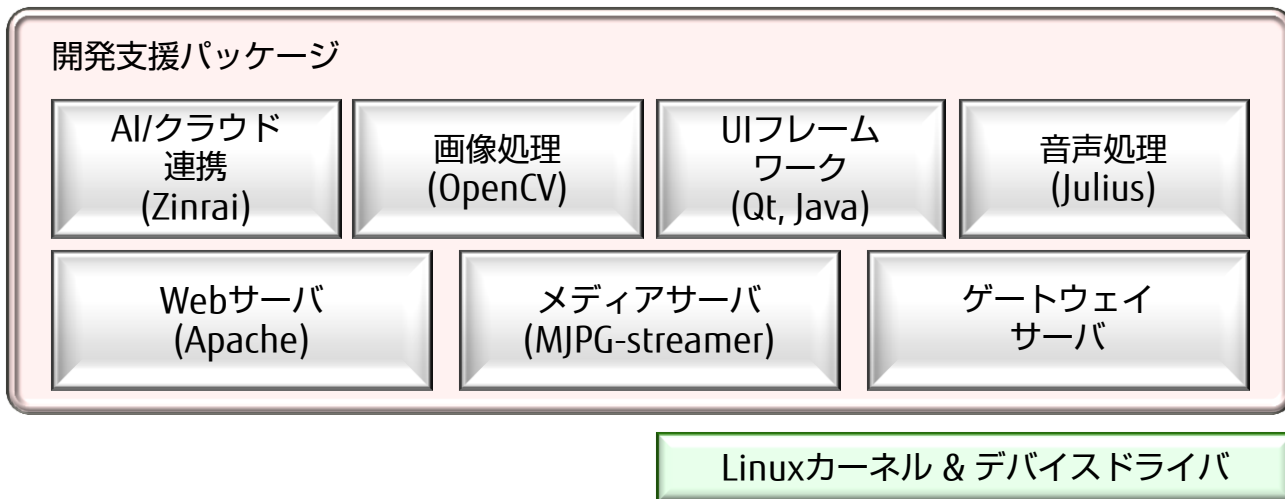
開発支援パッケージ

AI/クラウド連携 (Zinrai)

画像処理 (OpenCV)

UIフレームワーク (Qt, Java)

音声処理 (Julius)

Webサーバ (Apache)

メディアサーバ (MJPG-streamer)

ゲートウェイサーバ

Linuxカーネル & デバイスドライバ